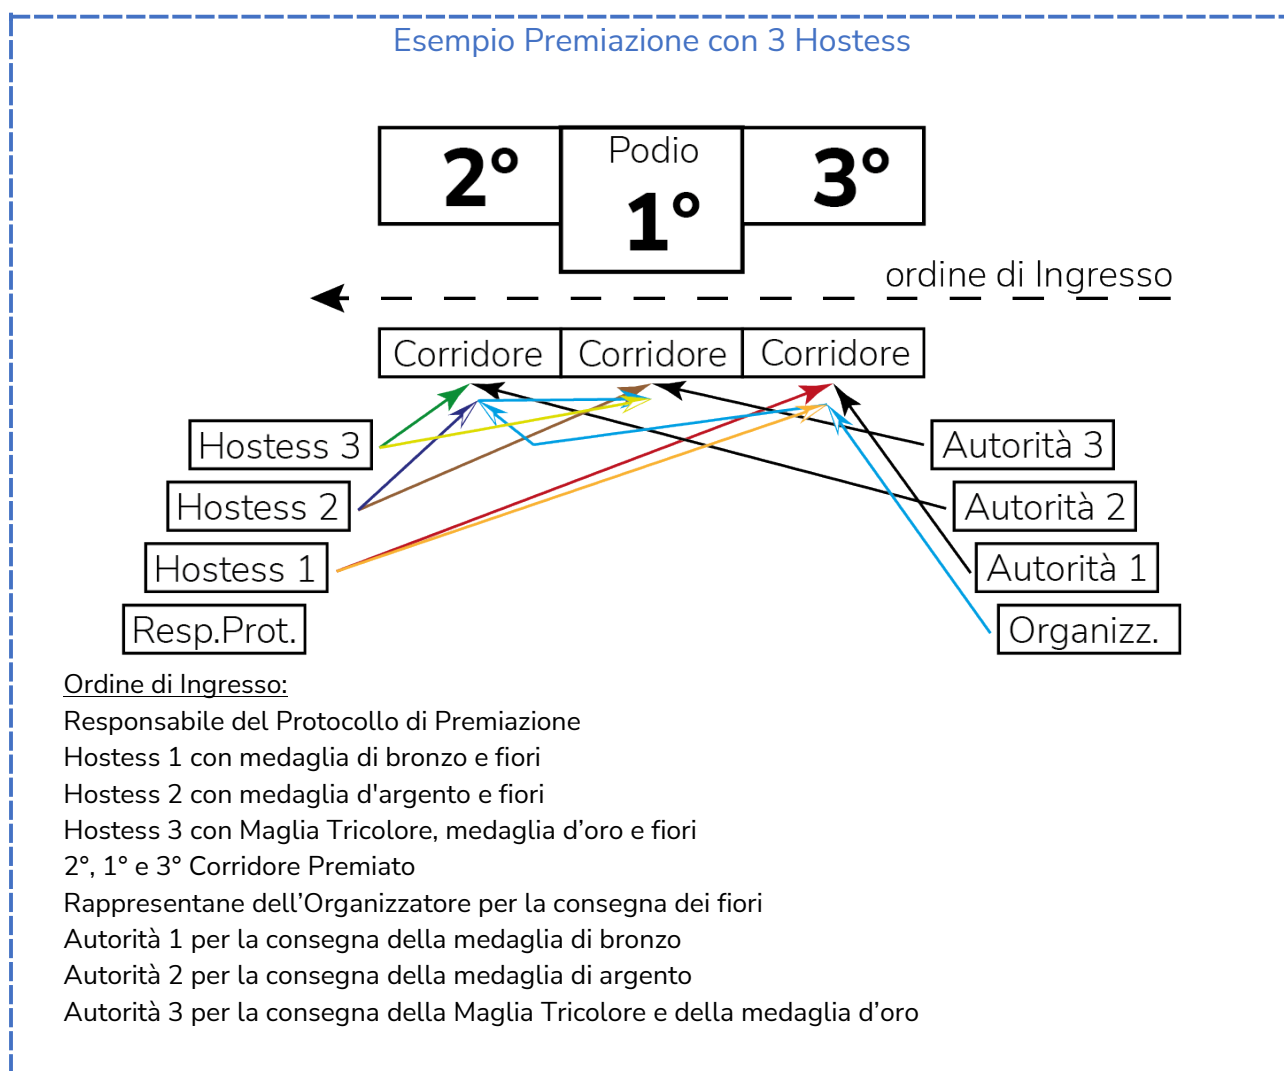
Esempio Premiazione con 3 Hostess

2°

Podio
1°

3°

ordine di Ingresso

Corridore
Corridore
Corridore

Hostess 3
Hostess 2
Hostess 1
Resp.Prot.

Autorità 3
Autorità 2
Autorità 1
Organizz.

Ordine di Ingresso:
Responsabile del Protocollo di Premiazione
Hostess 1 con medaglia di bronzo e fiori
Hostess 2 con medaglia d'argento e fiori
Hostess 3 con Maglia Tricolore, medaglia d'oro e fiori
2°, 1° e 3° Corridore Premiato
Rappresentane dell'Organizzatore per la consegna dei fiori
Autorità 1 per la consegna della medaglia di bronzo
Autorità 2 per la consegna della medaglia di argento
Autorità 3 per la consegna della Maglia Tricolore e della medaglia d'oro